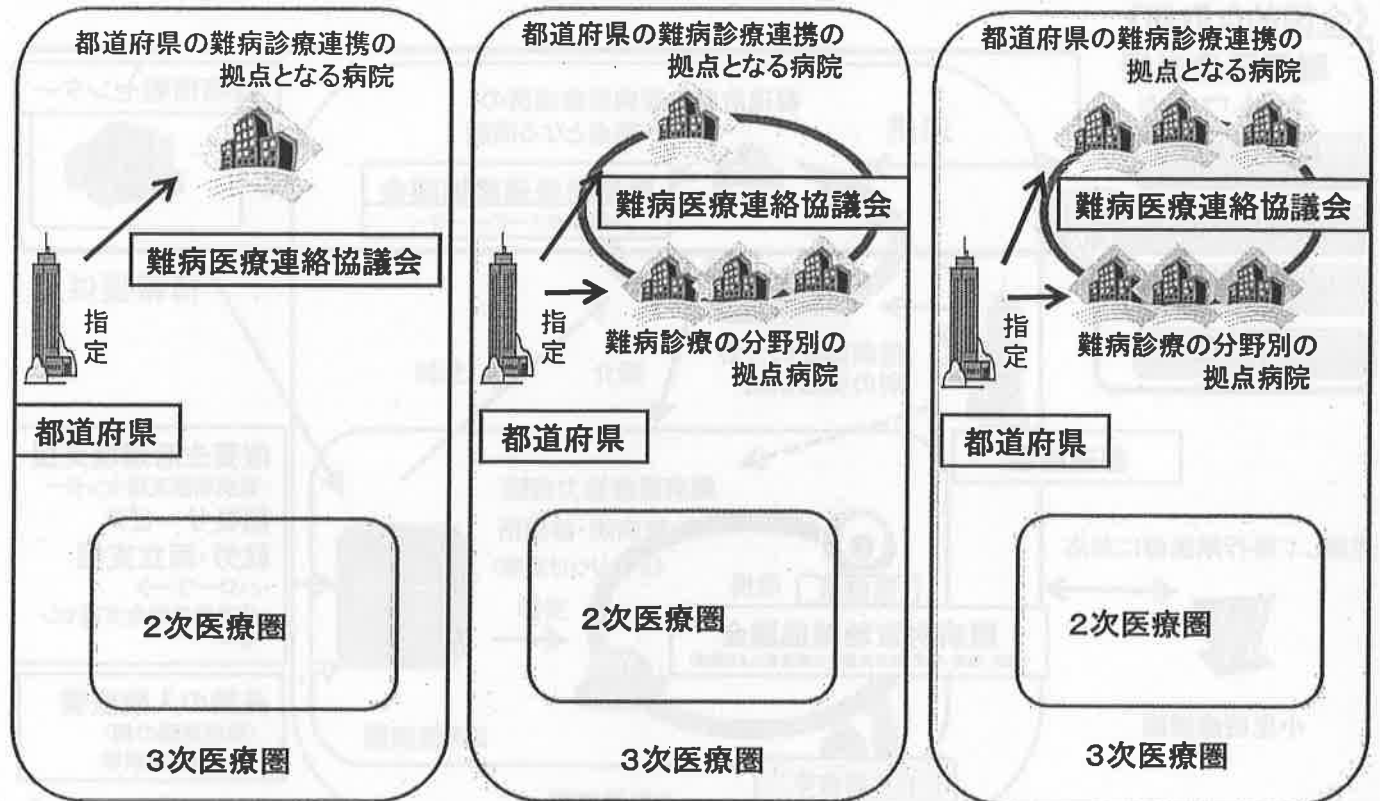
都道府県の難病診療連携の拠点となる病院

難病医療連絡協議会

指定

都道府県

2次医療圏

3次医療圏

都道府県の難病診療連携の拠点となる病院

難病医療連絡協議会

指定

難病診療の分野別の拠点病院

都道府県

2次医療圏

3次医療圏

都道府県の難病診療連携の拠点となる病院

難病医療連絡協議会

指定

難病診療の分野別の拠点病院

都道府県

2次医療圏

3次医療圏